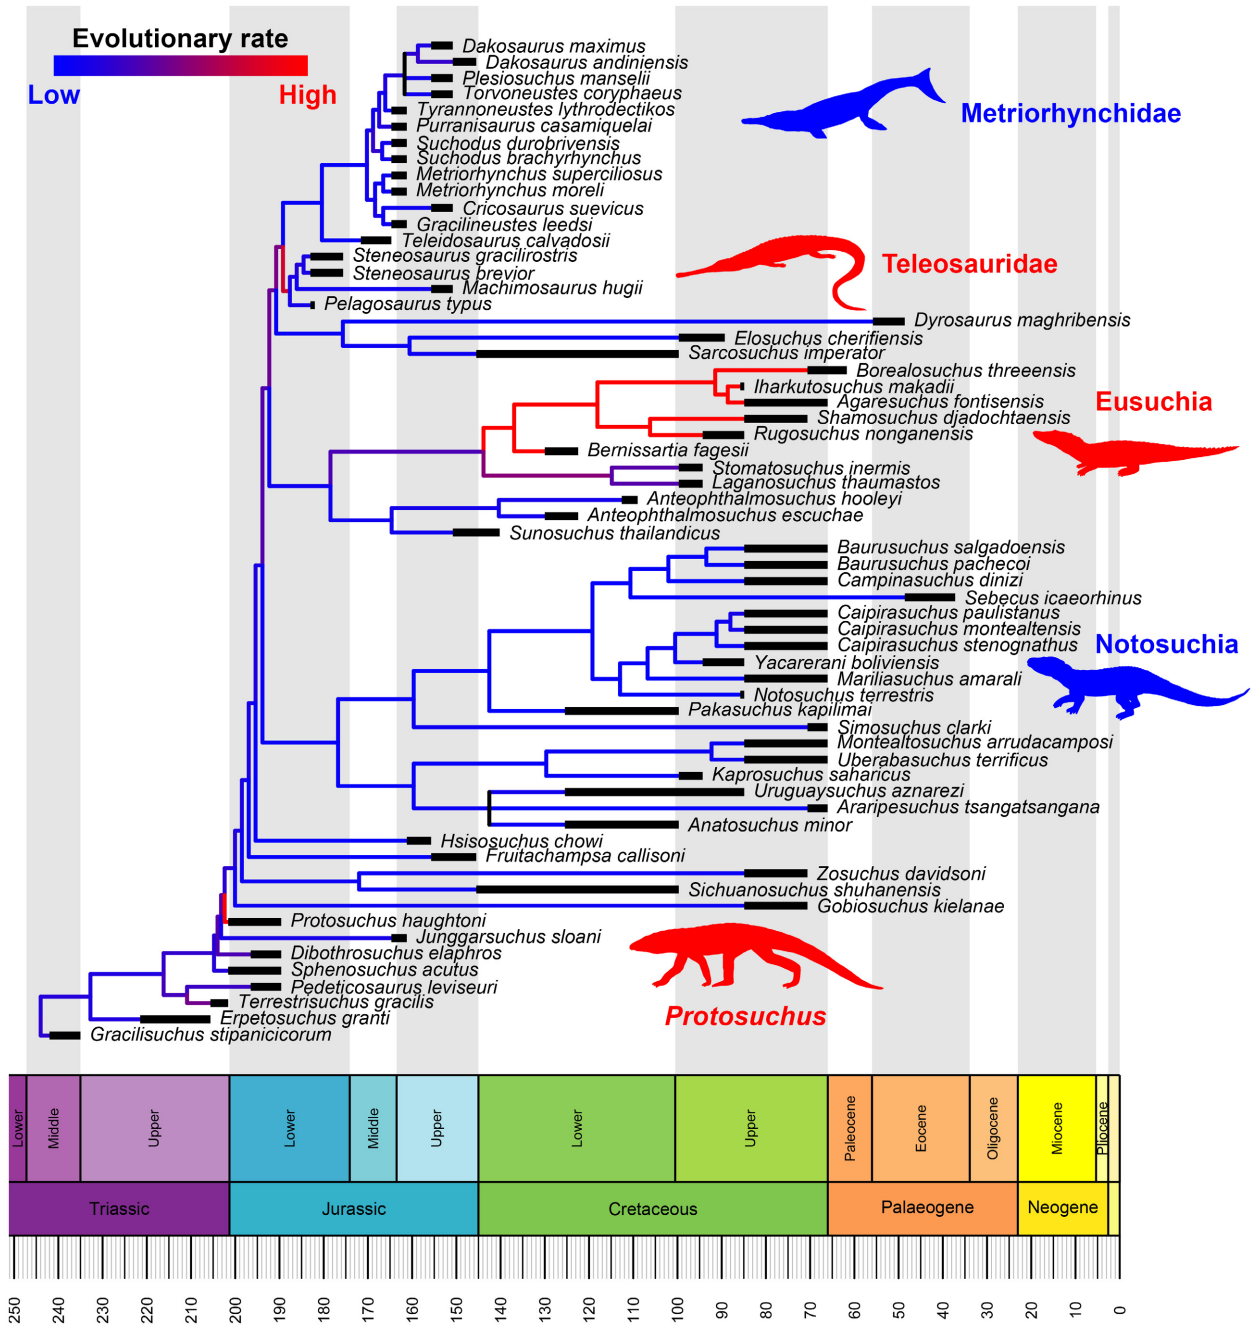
Evolutionary rate
Low
High

Dakosaurus maximus
Dakosaurus andiniensis
Plesiosuchus manselii
Torvoneustes coryphaeus
Tyrannoneustes lythrodectikos
Purranisaurus casamiquelai
Suchodus durobrivensis
Suchodus brachyrhynchus
Metriorhynchus superciliosus
Metriorhynchus moreli
Cricosaurus suevicus
Gracilineustes leedsi
Teleidosaurus calvadosii
Steneosaurus gracilirostris
Steneosaurus brevior
Machimosaurus hugii
Pelagosaurus typus
Dyrosaurus maghribensis
Elosuchus cherifiensis
Sarcosuchus imperator
Borealosuchus threeensis
Iharkutosuchus makadii
Agaresuchus fontisensis
Shamosuchus djadochtaensis
Rugosuchus nonganensis
Bernissartia fagesii
Stomatosuchus inermis
Laganosuchus thaumastos
Anteophthalmosuchus hooleyi
Anteophthalmosuchus escuchae
Sunosuchus thailandicus
Baurusuchus salgadoensis
Baurusuchus pachecoi
Campinasuchus dinizi
Sebecus icaeorhinus
Caipirasuchus paulistanus
Caipirasuchus montealtensis
Caipirasuchus stenognathus
Yacarerani boliviensis
Mariliasuchus amarali
Notosuchus terrestris
Pakasuchus kapilimai
Simosuchus clarki
Montealtosuchus arrudacamposi
Uberabasuchus terrificus
Kaprosuchus saharicus
Uruguaysuchus aznarezi
Araripesuchus tsangatsangana
Anatosuchus minor
Hsisosuchus chowi
Fruitachampsa callisoni
Zosuchus davidsoni
Sichuanosuchus shuhanensis
Gobiosuchus kielanae
Protosuchus haughtoni
Junggarsuchus sloani
Dibothrosuchus elaphros
Sphenosuchus acutus
Pedeticosaurus leviseuri
Terrestrisuchus gracilis
Erpetosuchus granti
Gracilisuchus stipanicicorum

Metriorhynchidae
Teleosauridae
Eusuchia
Notosuchia
Protosuchus

Lower
Middle
Upper
Lower
Middle
Upper
Lower
Upper
Paleocene
Eocene
Oligocene
Miocene
Pliocene

Triassic
Jurassic
Cretaceous
Palaeogene
Neogene

250 240 230 220 210 200 190 180 170 160 150 140 130 120 110 100 90 80 70 60 50 40 30 20 10 0